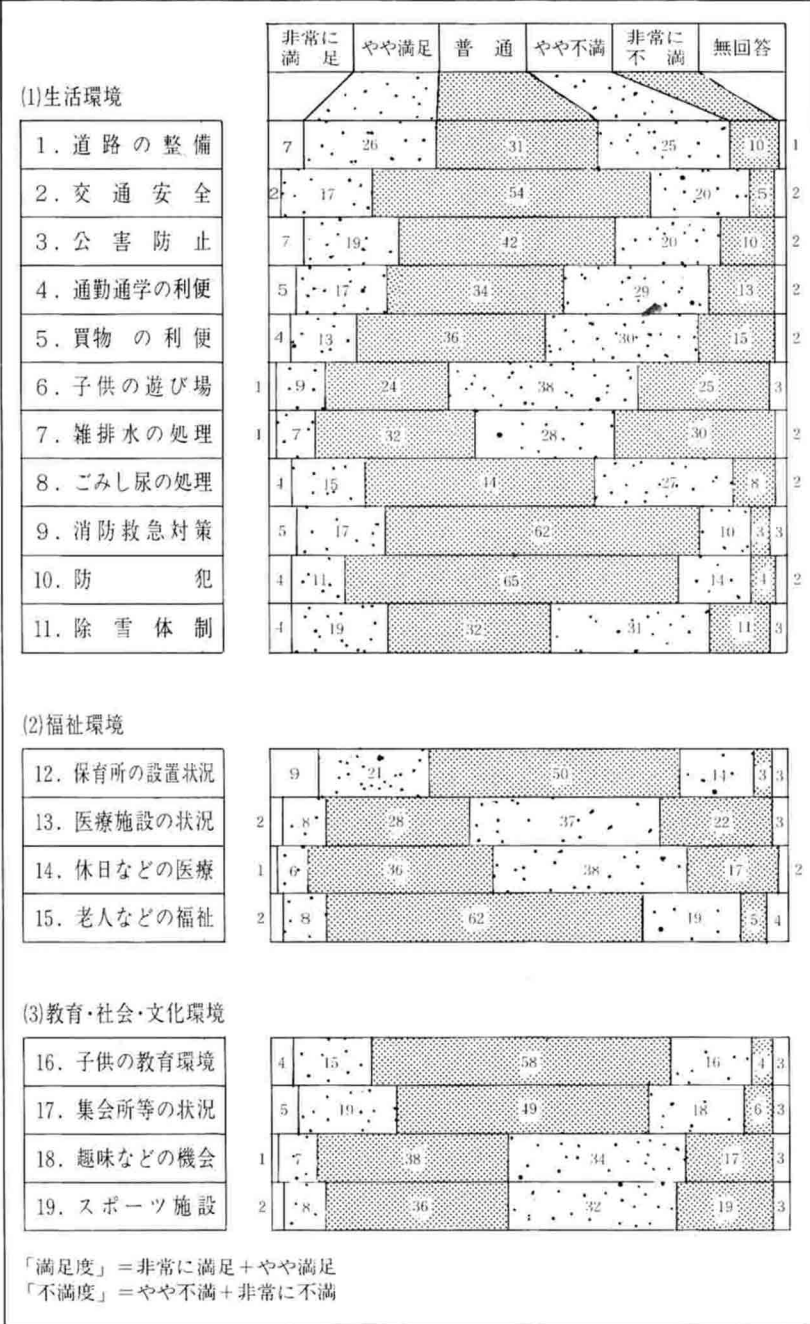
| | 非常に満足 | やや満足 | 普通 | やや不満 | 非常に不満 | 無回答 |
|---|---|---|---|---|---|---|

(1)生活環境

| | 非常に満足 | やや満足 | 普通 | やや不満 | 非常に不満 | 無回答 |
|---|---|---|---|---|---|---|
| 1．道路の整備 | 7 | 26 | 31 | 25 | 10 | 1 |
| 2．交通安全 | 2 | 17 | 54 | 20 | 5 | 2 |
| 3．公害防止 | 7 | 19 | 42 | 20 | 10 | 2 |
| 4．通勤通学の利便 | 5 | 17 | 34 | 29 | 13 | 2 |
| 5．買物の利便 | 4 | 13 | 36 | 30 | 15 | 2 |
| 6．子供の遊び場 | 1 | 9 | 24 | 38 | 25 | 3 |
| 7．雑排水の処理 | 1 | 7 | 32 | 28 | 30 | 2 |
| 8．ごみし尿の処理 | 4 | 15 | 44 | 27 | 8 | 2 |
| 9．消防救急対策 | 5 | 17 | 62 | 10 | 3 | 3 |
| 10．防犯 | 4 | 11 | 65 | 14 | 4 | 2 |
| 11．除雪体制 | 4 | 19 | 32 | 31 | 11 | 3 |

(2)福祉環境

| | 非常に満足 | やや満足 | 普通 | やや不満 | 非常に不満 | 無回答 |
|---|---|---|---|---|---|---|
| 12．保育所の設置状況 | 9 | 21 | 50 | 14 | 3 | 3 |
| 13．医療施設の状況 | 2 | 8 | 28 | 37 | 22 | 3 |
| 14．休日などの医療 | 1 | 6 | 36 | 38 | 17 | 2 |
| 15．老人などの福祉 | 2 | 8 | 62 | 19 | 5 | 4 |

(3)教育・社会・文化環境

| | 非常に満足 | やや満足 | 普通 | やや不満 | 非常に不満 | 無回答 |
|---|---|---|---|---|---|---|
| 16．子供の教育環境 | 4 | 15 | 58 | 16 | 4 | 3 |
| 17．集会所等の状況 | 5 | 19 | 49 | 18 | 6 | 3 |
| 18．趣味などの機会 | 1 | 7 | 38 | 34 | 17 | 3 |
| 19．スポーツ施設 | 2 | 8 | 36 | 32 | 19 | 3 |

「満足度」＝非常に満足＋やや満足
「不満度」＝やや不満＋非常に不満